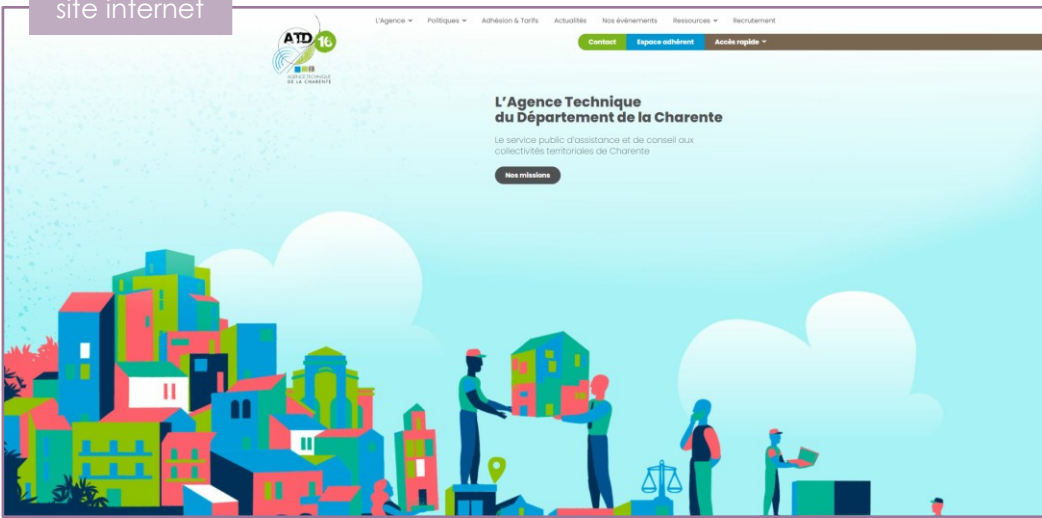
site internet

ATD 16
AGENCE TECHNIQUE DE LA CHARENTE

L'Agence Politiques Adhésion & Tarifs Actualités Nos événements Ressources Recrutement

Contact Espace adhérent Accès rapide

L'Agence Technique du Département de la Charente

Le service public d'assistance et de conseil aux collectivités territoriales de Charente

Nos missions